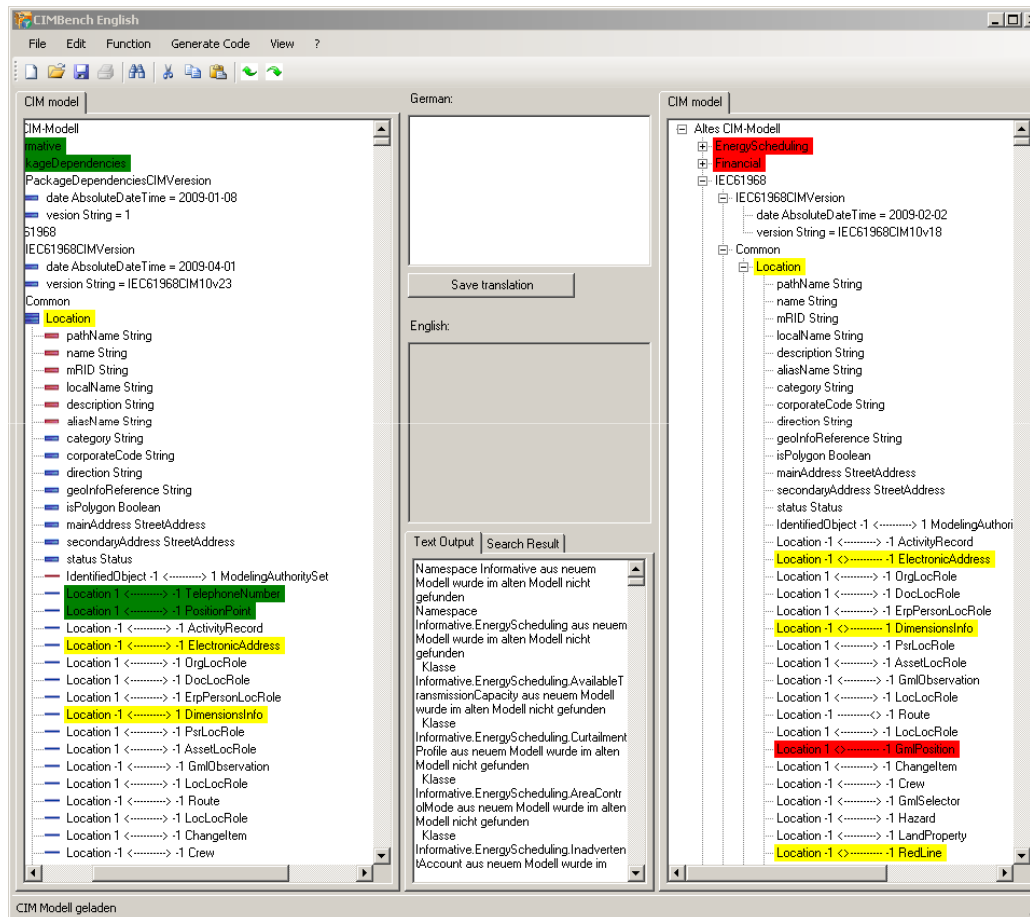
CIMBench English

File Edit Function Generate Code View ?

CIM model

CIM-Modell
rmative
kageDependencies
PackageDependenciesCIMVeresion
date AbsoluteDateTime = 2009-01-08
vesion String = 1
61968
IEC61968CIMVersion
date AbsoluteDateTime = 2009-04-01
version String = IEC61968CIM10v23
Common
Location
pathName String
name String
mRID String
localName String
description String
aliasName String
category String
corporateCode String
direction String
geoInfoReference String
isPolygon Boolean
mainAddress StreetAddress
secondaryAddress StreetAddress
status Status
IdentifiedObject -1 <---------> 1 ModelingAuthoritySet
Location 1 <---------> -1 TelephoneNumber
Location 1 <---------> -1 PositionPoint
Location -1 <---------> -1 ActivityRecord
Location -1 <---------> -1 ElectronicAddress
Location 1 <---------> -1 OrgLocRole
Location 1 <---------> -1 DocLocRole
Location 1 <---------> -1 ErpPersonLocRole
Location -1 <---------> 1 DimensionsInfo
Location 1 <---------> -1 PsrLocRole
Location 1 <---------> -1 AssetLocRole
Location -1 <---------> -1 GmlObservation
Location 1 <---------> -1 LocLocRole
Location -1 <---------> -1 Route
Location 1 <---------> -1 LocLocRole
Location 1 <---------> -1 ChangeItem
Location -1 <---------> -1 Crew

German:

Save translation

English:

Text Output | Search Result

Namespace Informative aus neuem Modell wurde im alten Modell nicht gefunden
Namespace Informative.EnergyScheduling aus neuem Modell wurde im alten Modell nicht gefunden
Klasse Informative.EnergyScheduling.AvailableTransmissionCapacity aus neuem Modell wurde im alten Modell nicht gefunden
Klasse Informative.EnergyScheduling.CurtailmentProfile aus neuem Modell wurde im alten Modell nicht gefunden
Klasse Informative.EnergyScheduling.AreaControlMode aus neuem Modell wurde im alten Modell nicht gefunden
Klasse Informative.EnergyScheduling.InadvertentAccount aus neuem Modell wurde im

CIM model

Altes CIM-Modell
EnergyScheduling
Financial
IEC61968
IEC61968CIMVersion
date AbsoluteDateTime = 2009-02-02
version String = IEC61968CIM10v18
Common
Location
pathName String
name String
mRID String
localName String
description String
aliasName String
category String
corporateCode String
direction String
geoInfoReference String
isPolygon Boolean
mainAddress StreetAddress
secondaryAddress StreetAddress
status Status
IdentifiedObject -1 <---------> 1 ModelingAuthori
Location -1 <---------> -1 ActivityRecord
Location -1 <>--------- -1 ElectronicAddress
Location 1 <---------> -1 OrgLocRole
Location 1 <---------> -1 DocLocRole
Location 1 <---------> -1 ErpPersonLocRole
Location -1 <>--------- 1 DimensionsInfo
Location 1 <---------> -1 PsrLocRole
Location 1 <---------> -1 AssetLocRole
Location -1 <---------> -1 GmlObservation
Location 1 <---------> -1 LocLocRole
Location -1 ---------<> 1 Route
Location -1 <---------> -1 LocLocRole
Location -1 <>--------- -1 GmlPosition
Location -1 <---------> -1 ChangeItem
Location -1 <---------> -1 Crew
Location -1 <---------> -1 GmlSelector
Location -1 <---------> -1 Hazard
Location -1 <---------> -1 LandProperty
Location -1 <>--------- -1 RedLine

CIM Modell geladen